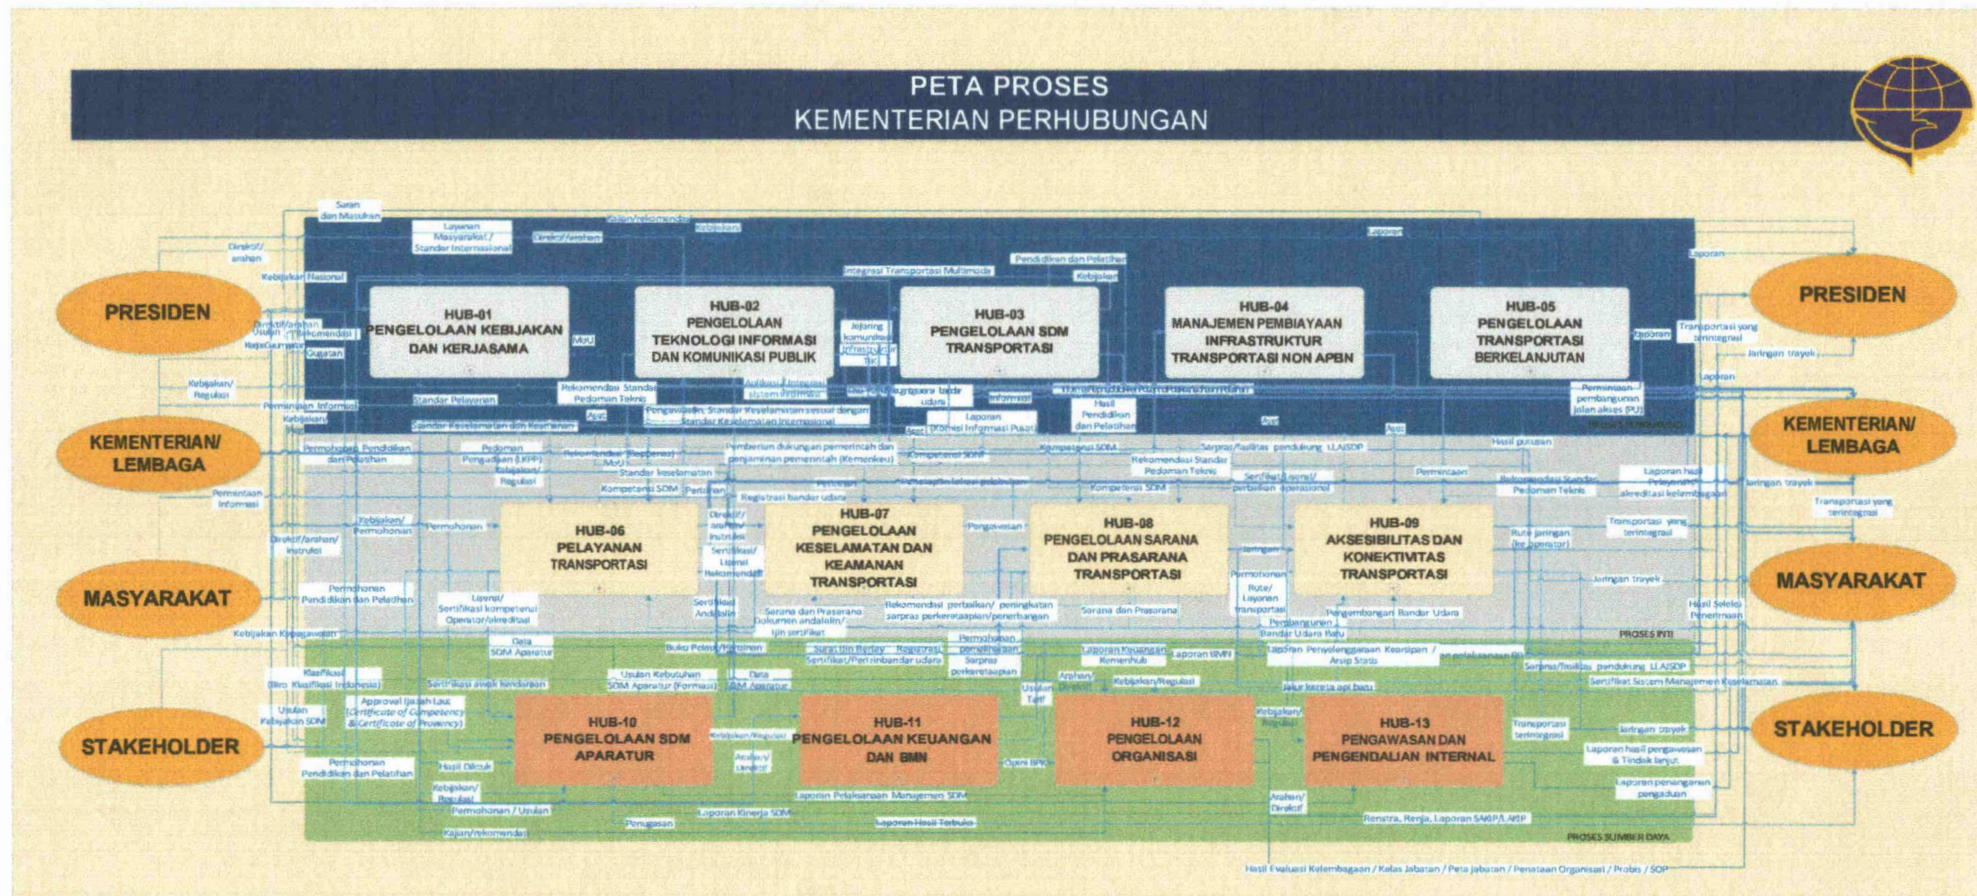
PETA PROSES
KEMENTERIAN PERHUBUNGAN

PRESIDEN

KEMENTERIAN/ LEMBAGA

MASYARAKAT

STAKEHOLDER

PRESIDEN

KEMENTERIAN/ LEMBAGA

MASYARAKAT

STAKEHOLDER

HUB-01
PENGELOLAAN KEBIJAKAN DAN KERJASAMA

HUB-02
PENGELOLAAN TEKNOLOGI INFORMASI DAN KOMUNIKASI PUBLIK

HUB-03
PENGELOLAAN SDM TRANSPORTASI

HUB-04
MANAJEMEN PEMBIAYAAN INFRASTRUKTUR TRANSPORTASI NON APBN

HUB-05
PENGELOLAAN TRANSPORTASI BERKELANJUTAN

HUB-06
PELAYANAN TRANSPORTASI

HUB-07
PENGELOLAAN KESELAMATAN DAN KEAMANAN TRANSPORTASI

HUB-08
PENGELOLAAN SARANA DAN PRASARANA TRANSPORTASI

HUB-09
AKSESIBILITAS DAN KONEKTIVITAS TRANSPORTASI

HUB-10
PENGELOLAAN SDM APARATUR

HUB-11
PENGELOLAAN KEUANGAN DAN BMN

HUB-12
PENGELOLAAN ORGANISASI

HUB-13
PENGAWASAN DAN PENGENDALIAN INTERNAL

PROSES INTI

PROSES SUMBER DAYA

Saran dan Masukan
Layanan Masyarakat / Standar Internasional
Kajian/rekomendasi
Kebijakan
Direktif/arahan
Kebijakan Nasional
Integrasi Transportasi Multimoda
Pendidikan dan Pelatihan
Laporan
MoU
Rekomendasi Standar Pedoman Teknis
Standar Pelayanan
Standar Keselamatan dan Keamanan
Permintaan Informasi
Kebijakan/ Regulasi
Permohonan Pendidikan dan Pelatihan
Kompetensi SDM
Registrasi bandar udara
Sarana dan Prasarana
Rekomendasi perbaikan/ peningkatan sarpras perkeretaapian/penerbangan
Pengembangan Bandar Udara
Jaringan trayek
Transportasi yang terintegrasi
Laporan Keuangan Kemenhub
Laporan BMN
Kebijakan/Regulasi
Laporan Pelaksanaan Manajemen SDM
Laporan Kinerja SDM
Laporan Hasil Temuan
Renstra, Renja, Laporan SAKIP/LAKIP
Hasil Evaluasi Kelembagaan / Kelas Jabatan / Peta Jabatan / Penataan Organisasi / Probis / SOP